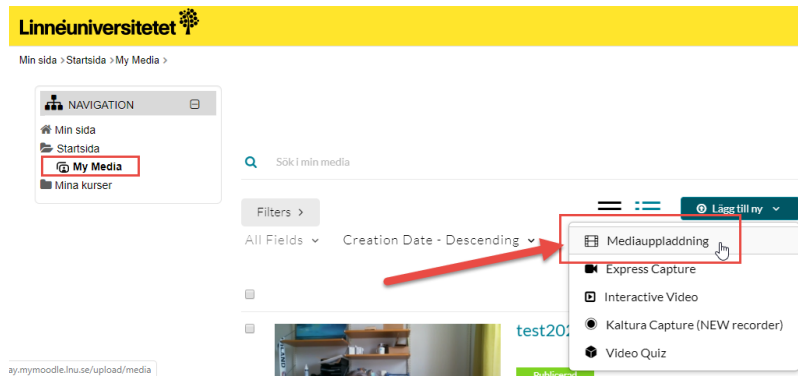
Linnéuniversitetet

Min sida > Startsida > My Media >

NAVIGATION

Min sida
Startsida
My Media
Mina kurser

Sök i min media

Filters >

Lägg till ny

All Fields

Creation Date - Descending

Mediauppladdning
Express Capture
Interactive Video
Kaltura Capture (NEW recorder)
Video Quiz

test202

Published

ay.mymoodle.lnu.se/upload/media